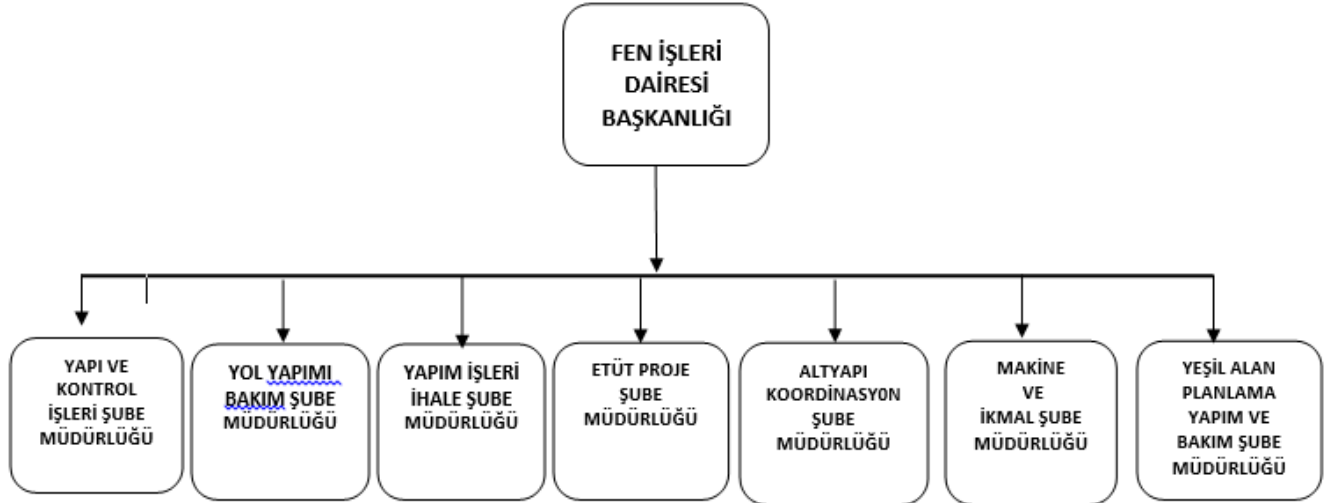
FEN İŞLERİ DAİRESİ BAŞKANLIĞI

YAPI VE KONTROL İŞLERİ ŞUBE MÜDÜRLÜĞÜ

YOL YAPIMI BAKIM ŞUBE MÜDÜRLÜĞÜ

YAPIM İŞLERİ İHALE ŞUBE MÜDÜRLÜĞÜ

ETÜT PROJE ŞUBE MÜDÜRLÜĞÜ

ALTYAPI KOORDİNASY0N ŞUBE MÜDÜRLÜĞÜ

MAKİNE VE İKMAL ŞUBE MÜDÜRLÜĞÜ

YEŞİL ALAN PLANLAMA YAPIM VE BAKIM ŞUBE MÜDÜRLÜĞÜ